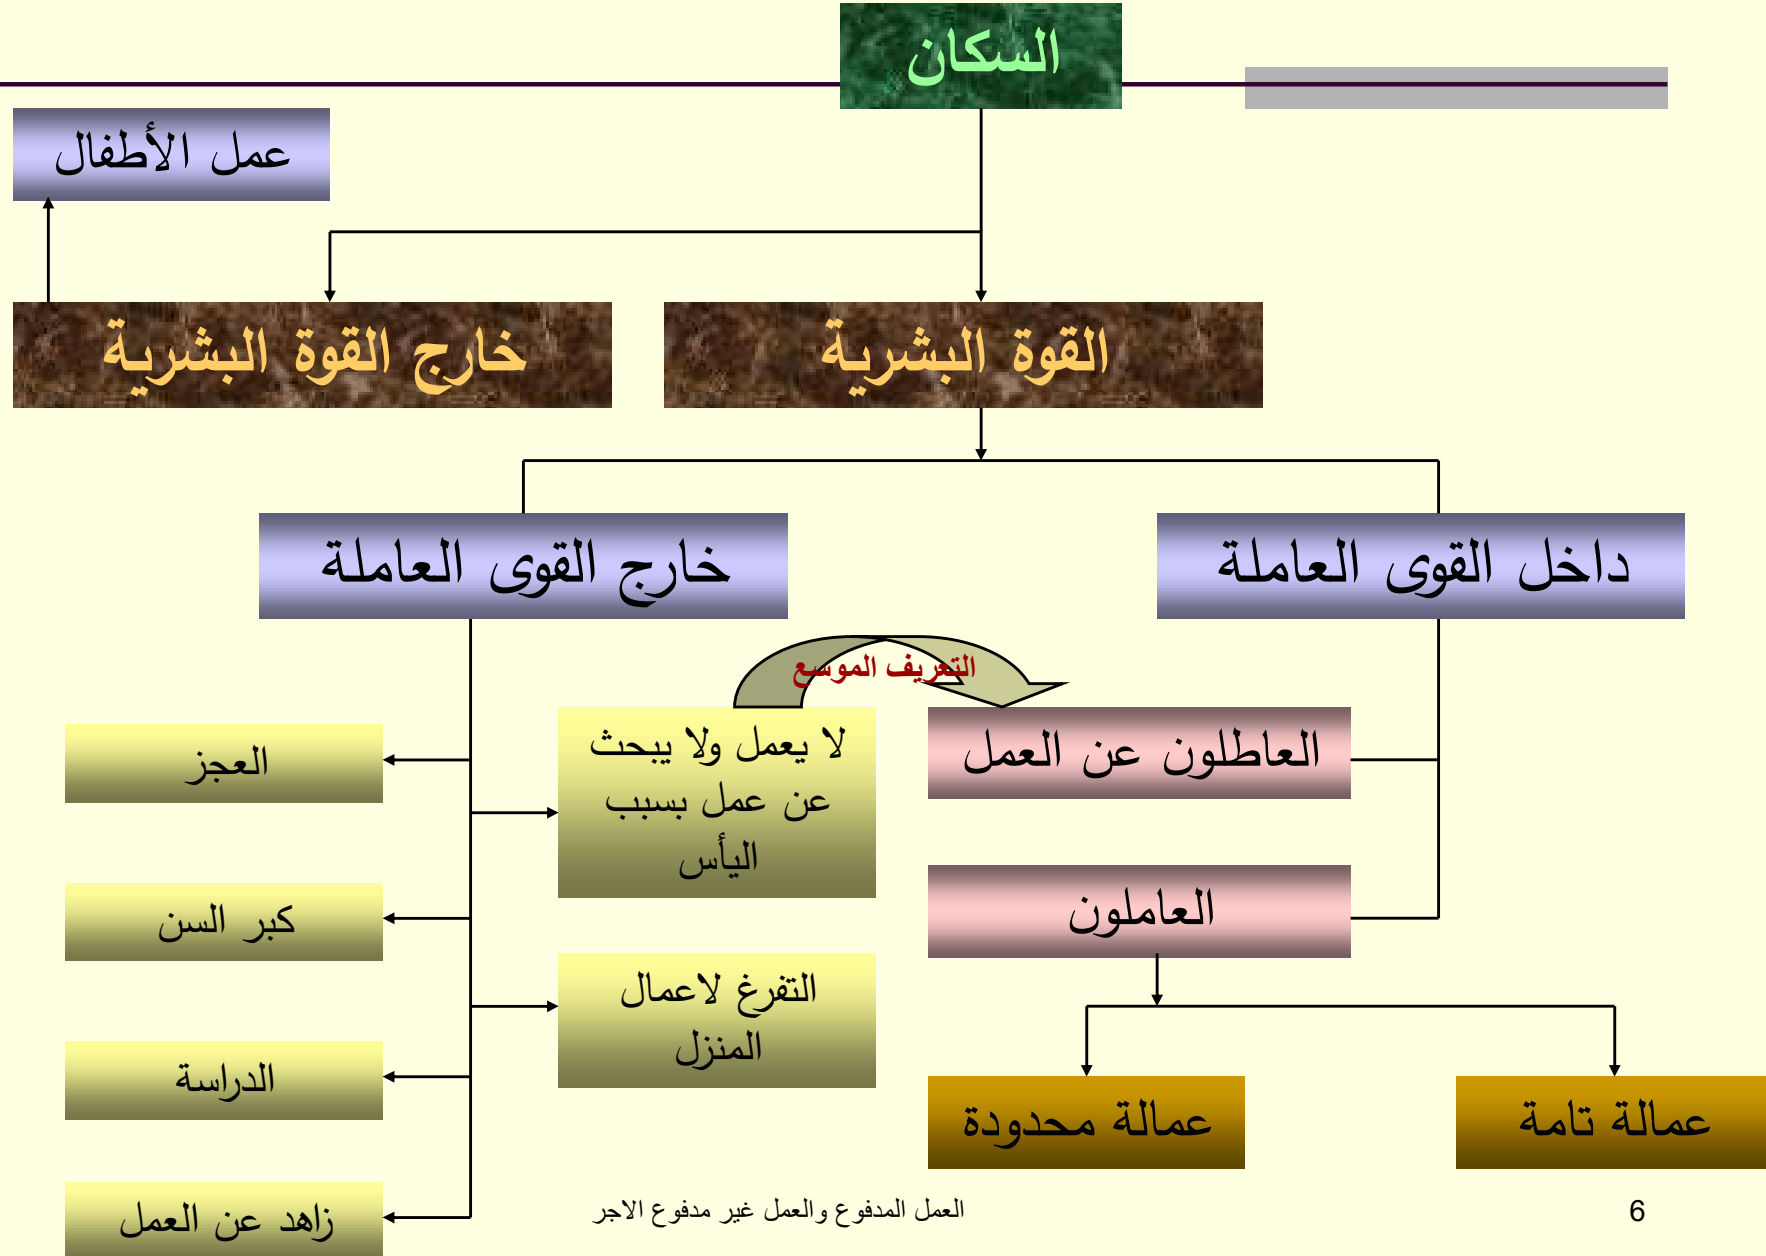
السكان

عمل الأطفال

خارج القوة البشرية

القوة البشرية

خارج القوى العاملة

داخل القوى العاملة

التعريف الموسع

العجز

لا يعمل ولا يبحث عن عمل بسبب اليأس

العاطلون عن العمل

كبر السن

العاملون

التفرغ لاعمال المنزل

الدراسة

عمالة محدودة

عمالة تامة

زاهد عن العمل

العمل المدفوع والعمل غير مدفوع الاجر

6